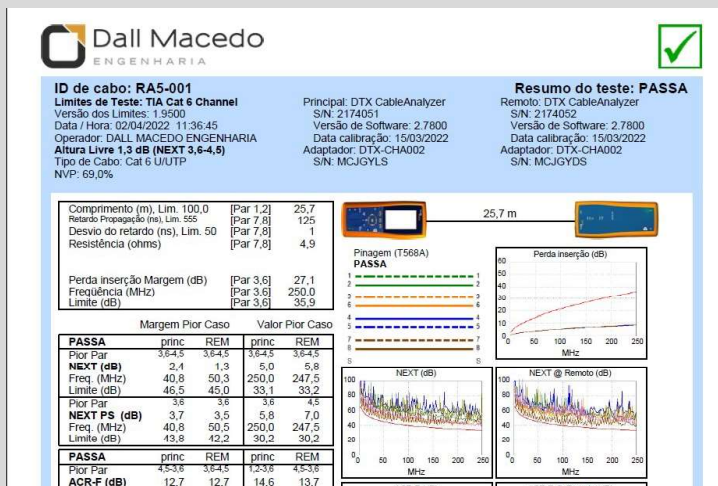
Dall Macedo
ENGENHARIA

ID de cabo: RA5-001
Limites de Teste: TIA Cat 6 Channel
Versão dos Limites: 1.9500
Data / Hora: 02/04/2022 11:36:45
Operador: DALL MACEDO ENGENHARIA
Altura Livre 1,3 dB (NEXT 3,6-4,5)
Tipo de Cabo: Cat 6 U/UTP
NVP: 69,0%

Principal: DTX CableAnalyzer
S/N: 2174051
Versão de Software: 2.7800
Data calibração: 15/03/2022
Adaptador: DTX-CHA002
S/N: MCJGYLS

Resumo do teste: PASSA
Remoto: DTX CableAnalyzer
S/N: 2174052
Versão de Software: 2.7800
Data calibração: 15/03/2022
Adaptador: DTX-CHA002
S/N: MCJGYDS

| | | |
|---|---|---|
| Comprimento (m), Lim. 100,0 | [Par 1,2] | 25,7 |
| Retardo Propagação (ns), Lim. 555 | [Par 7,8] | 125 |
| Desvio do retardo (ns), Lim. 50 | [Par 7,8] | 1 |
| Resistência (ohms) | [Par 7,8] | 4,9 |
| Perda inserção Margem (dB) | [Par 3,6] | 27,1 |
| Freqüência (MHz) | [Par 3,6] | 250,0 |
| Limite (dB) | [Par 3,6] | 35,9 |

25,7 m

Pinagem (T568A)
PASSA
1 2 3 6 4 5 7 8 S

Perda inserção (dB)
60 50 40 30 20 10 0
0 50 100 150 200 250
MHz

| | Margem Pior Caso | | Valor Pior Caso | |
|---|---|---|---|---|
| PASSA | princ | REM | princ | REM |
| Pior Par | 3,6-4,5 | 3,6-4,5 | 3,6-4,5 | 3,6-4,5 |
| NEXT (dB) | 2,4 | 1,3 | 5,0 | 5,8 |
| Freq. (MHz) | 40,8 | 50,3 | 250,0 | 247,5 |
| Limite (dB) | 46,5 | 45,0 | 33,1 | 33,2 |
| Pior Par | 3,6 | 3,6 | 3,6 | 4,5 |
| NEXT PS (dB) | 3,7 | 3,5 | 5,8 | 7,0 |
| Freq. (MHz) | 40,8 | 50,5 | 250,0 | 247,5 |
| Limite (dB) | 43,8 | 42,2 | 30,2 | 30,2 |
| PASSA | princ | REM | princ | REM |
| Pior Par | 4,5-3,6 | 3,6-4,5 | 1,2-3,6 | 4,5-3,6 |
| ACR-F (dB) | 12,7 | 12,7 | 14,6 | 13,7 |

NEXT (dB)
100 80 60 40 20 0
0 50 100 150 200 250
MHz

NEXT @ Remoto (dB)
100 80 60 40 20 0
0 50 100 150 200 250
MHz